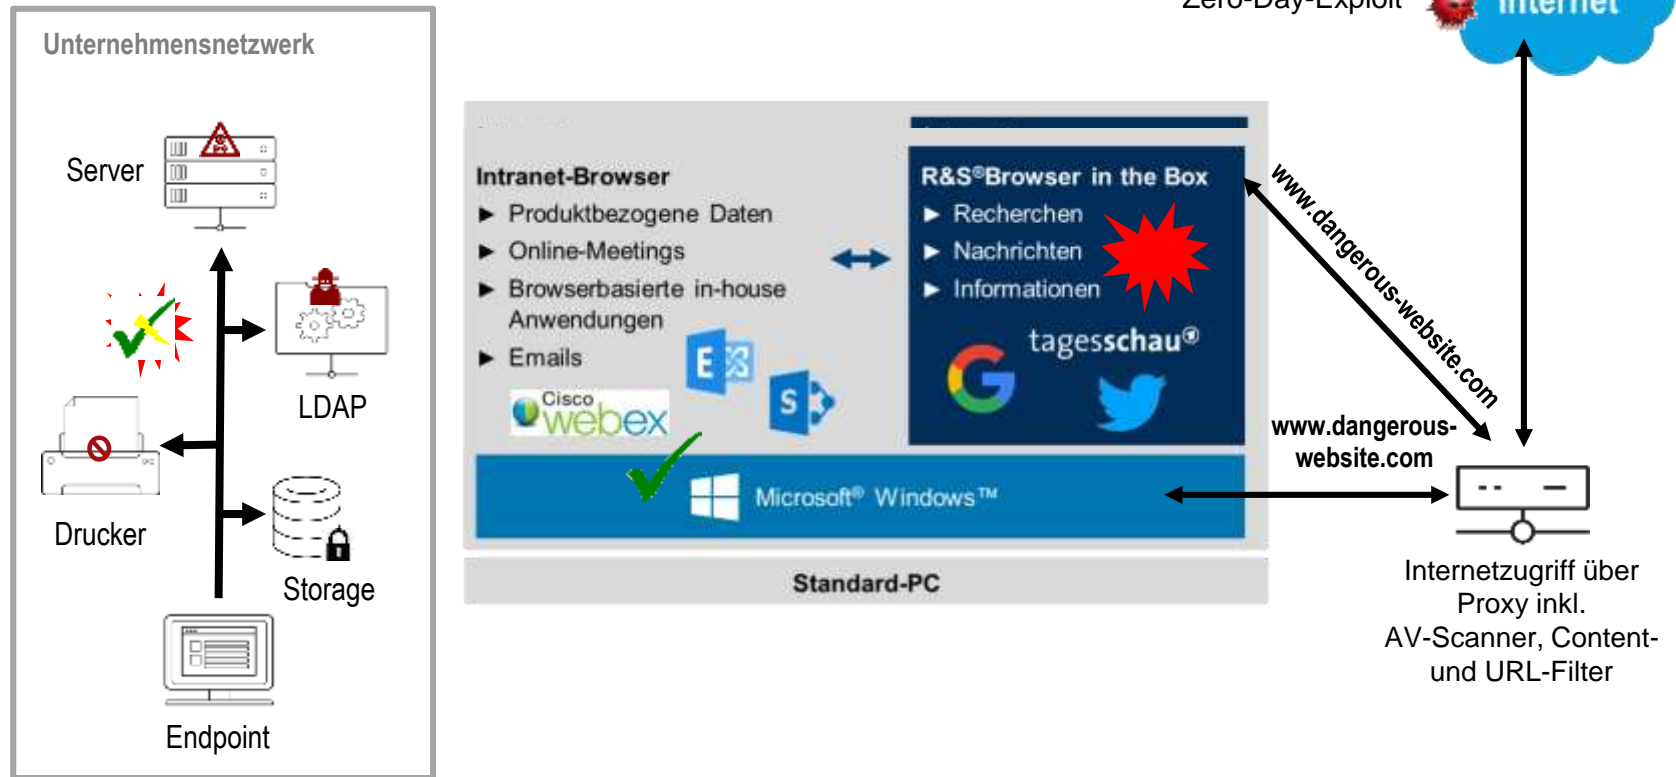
Zero-Day-Exploit

Internet

Unternehmensnetzwerk

Server

LDAP

Drucker

Storage

Endpoint

Intranet-Browser
► Produktbezogene Daten
► Online-Meetings
► Browserbasierte in-house Anwendungen
► Emails

Cisco webex

R&S®Browser in the Box
► Recherchen
► Nachrichten
► Informationen

tagesschau

Microsoft® Windows™

Standard-PC

www.dangerous-website.com

www.dangerous-website.com

Internetzugriff über Proxy inkl. AV-Scanner, Content- und URL-Filter